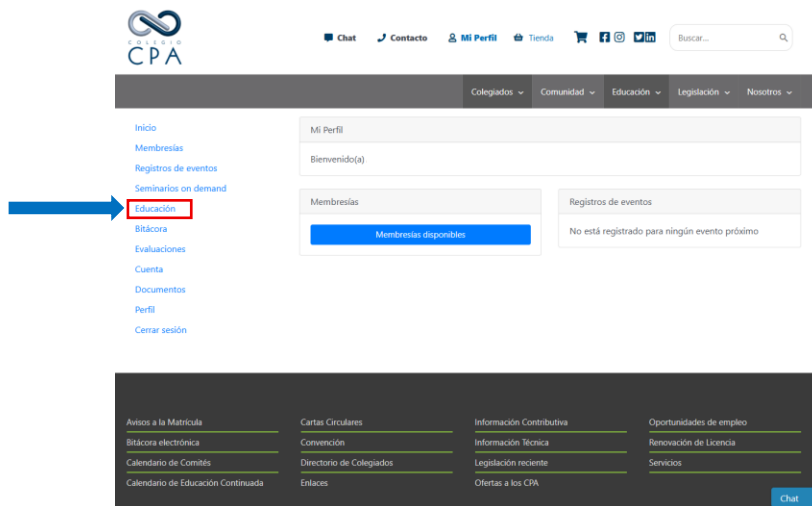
COLEGIO CPA

Chat Contacto Mi Perfil Tienda

Buscar...

Colegiados Comunidad Educación Legislación Nosotros

Inicio
Membresías
Registros de eventos
Seminarios on demand
Educación
Bitácora
Evaluaciones
Cuenta
Documentos
Perfil
Cerrar sesión

Mi Perfil

Bienvenido(a)

Membresías

Membresías disponibles

Registros de eventos

No está registrado para ningún evento próximo

Avisos a la Matrícula
Bitácora electrónica
Calendario de Comités
Calendario de Educación Continuada

Cartas Circulares
Convención
Directorio de Colegiados
Enlaces

Información Contributiva
Información Técnica
Legislación reciente
Ofertas a los CPA

Oportunidades de empleo
Renovación de Licencia
Servicios

Chat